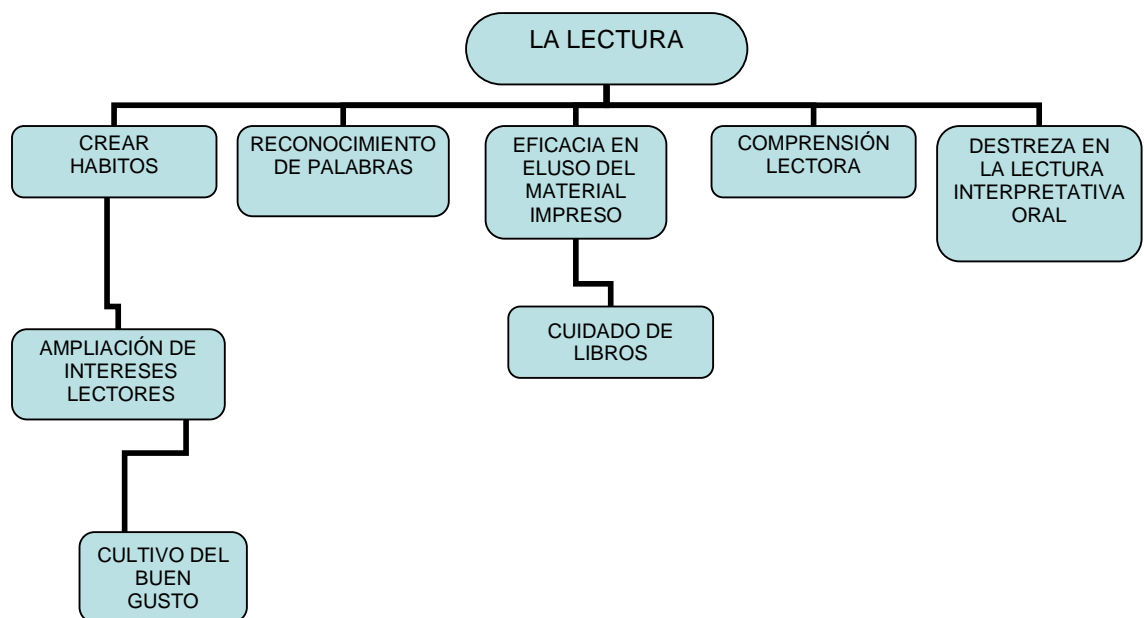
LA LECTURA

CREAR HABITOS

RECONOCIMIENTO DE PALABRAS

EFICACIA EN ELUSO DEL MATERIAL IMPRESO

COMPRENSIÓN LECTORA

DESTREZA EN LA LECTURA INTERPRETATIVA ORAL

AMPLIACIÓN DE INTERESES LECTORES

CUIDADO DE LIBROS

CULTIVO DEL BUEN GUSTO